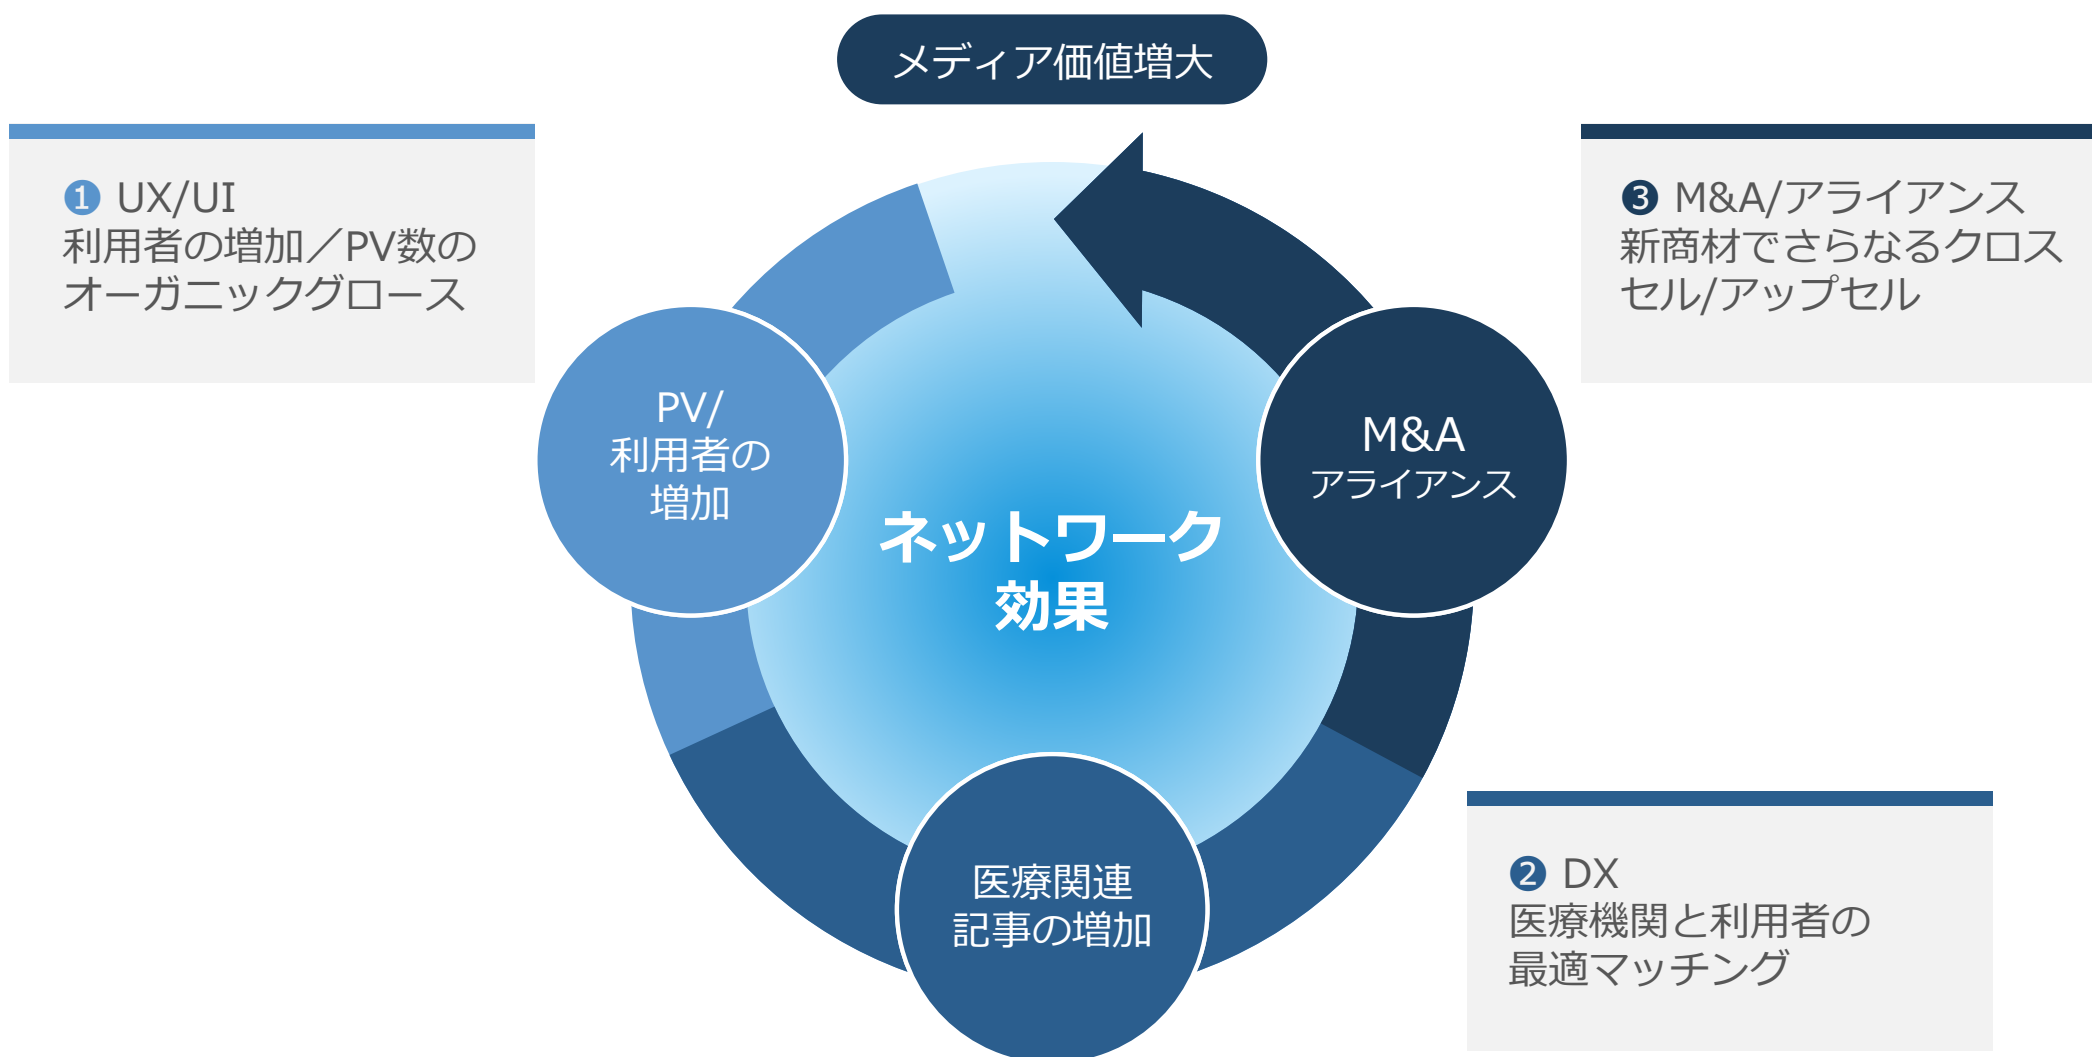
メディア価値増大

❶ UX/UI
利用者の増加／PV数のオーガニックグロース

❸ M&A/アライアンス
新商材でさらなるクロスセル/アップセル

PV/
利用者の
増加

M&A
アライアンス

ネットワーク
効果

医療関連
記事の増加

❷ DX
医療機関と利用者の
最適マッチング